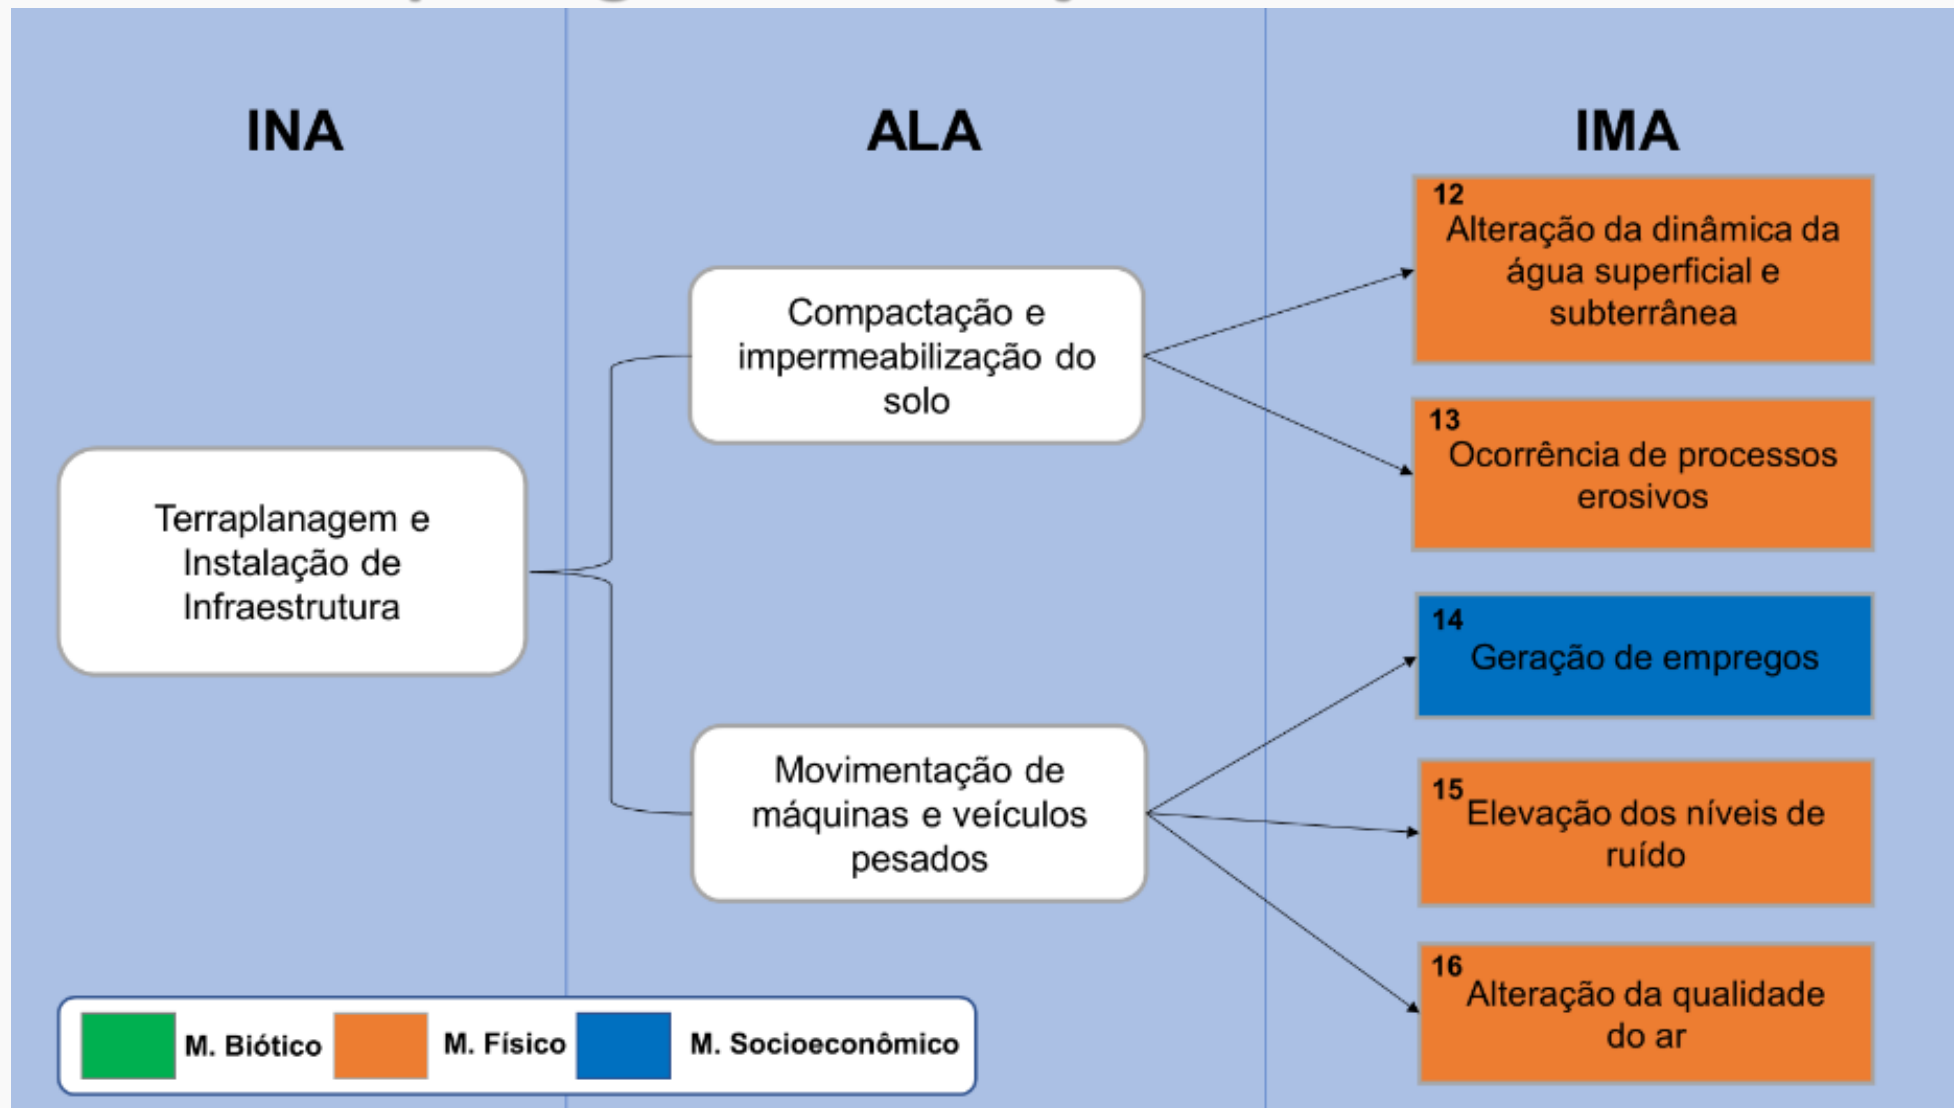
INA

ALA

IMA

Terraplanagem e Instalação de Infraestrutura

Compactação e impermeabilização do solo

Movimentação de máquinas e veículos pesados

12
Alteração da dinâmica da água superficial e subterrânea

13
Ocorrência de processos erosivos

14
Geração de empregos

15
Elevação dos níveis de ruído

16
Alteração da qualidade do ar

M. Biótico M. Físico M. Socioeconômico